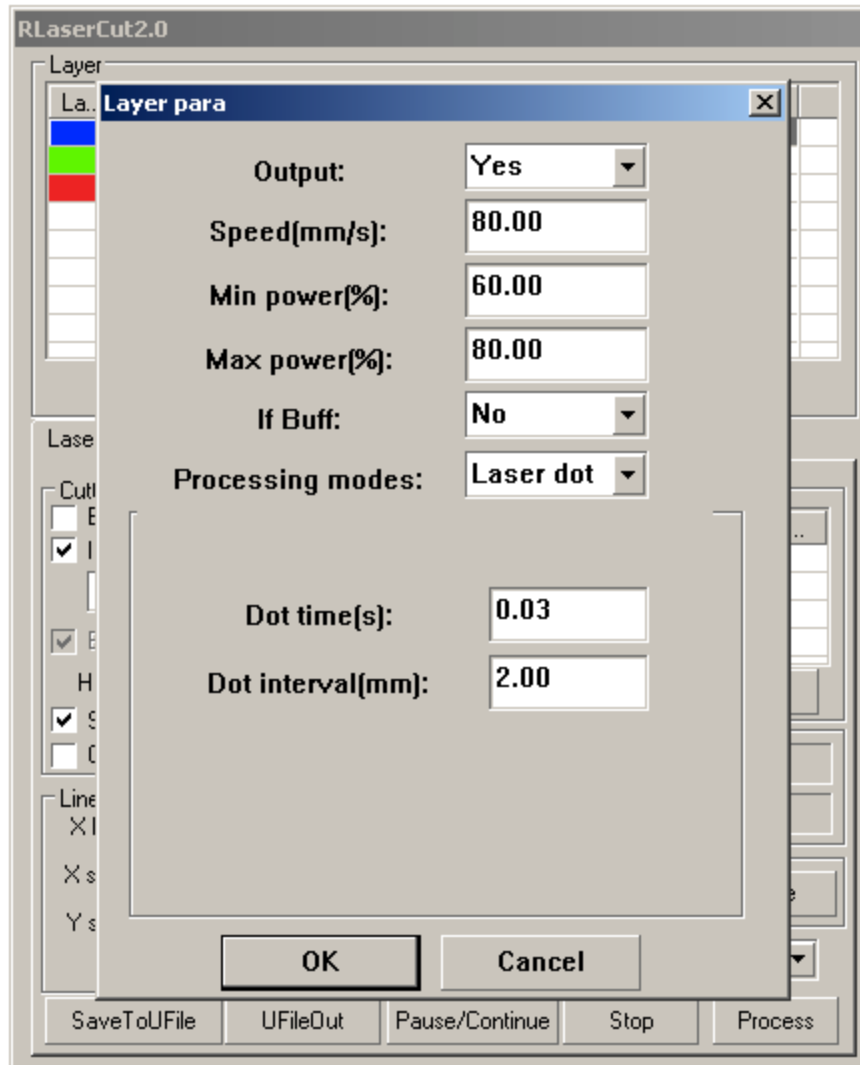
RLaserCut2.0

Layer
La..

Lase

Cut
E
I
E
H
S
C

Line
X I
X s
Y s

Layer para

Output: Yes
Speed(mm/s): 80.00
Min power(%): 60.00
Max power(%): 80.00
If Buff: No
Processing modes: Laser dot

Dot time(s): 0.03
Dot interval(mm): 2.00

OK Cancel

SaveToUFile UFileOut Pause/Continue Stop Process